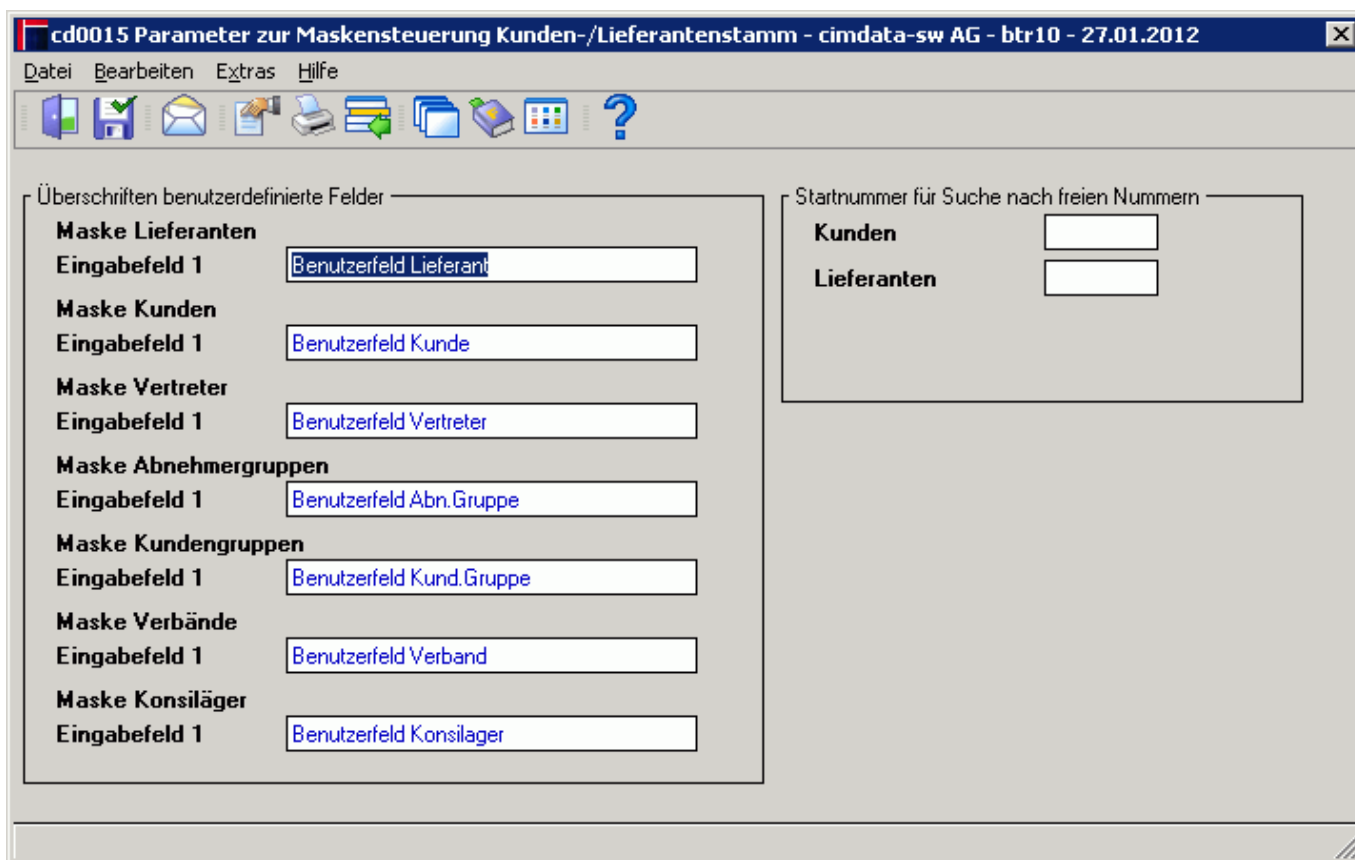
cd0015 Parameter zur Maskensteuerung Kunden-/Lieferantenstamm - cimdata-sw AG - btr10 - 27.01.2012

Datei Bearbeiten Extras Hilfe

Überschriften benutzerdefinierte Felder

Maske Lieferanten
Eingabefeld 1 Benutzerfeld Lieferant

Maske Kunden
Eingabefeld 1 Benutzerfeld Kunde

Maske Vertreter
Eingabefeld 1 Benutzerfeld Vertreter

Maske Abnehmergruppen
Eingabefeld 1 Benutzerfeld Abn.Gruppe

Maske Kundengruppen
Eingabefeld 1 Benutzerfeld Kund.Gruppe

Maske Verbände
Eingabefeld 1 Benutzerfeld Verband

Maske Konsiläger
Eingabefeld 1 Benutzerfeld Konsilager

Startnummer für Suche nach freien Nummern
Kunden
Lieferanten